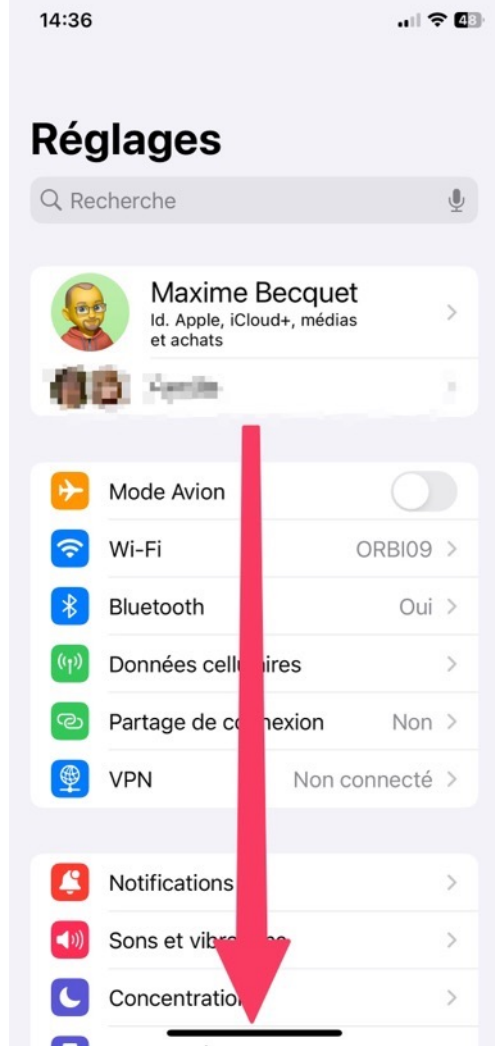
14:36

48

Réglages

Recherche

Maxime Becquet
Id. Apple, iCloud+, médias et achats

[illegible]

Mode Avion

Wi-Fi ORBI09

Bluetooth Oui

Données cell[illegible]ires

Partage de co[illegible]nexion Non

VPN Non connecté

Notifications

Sons et vib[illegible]

Concentratio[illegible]